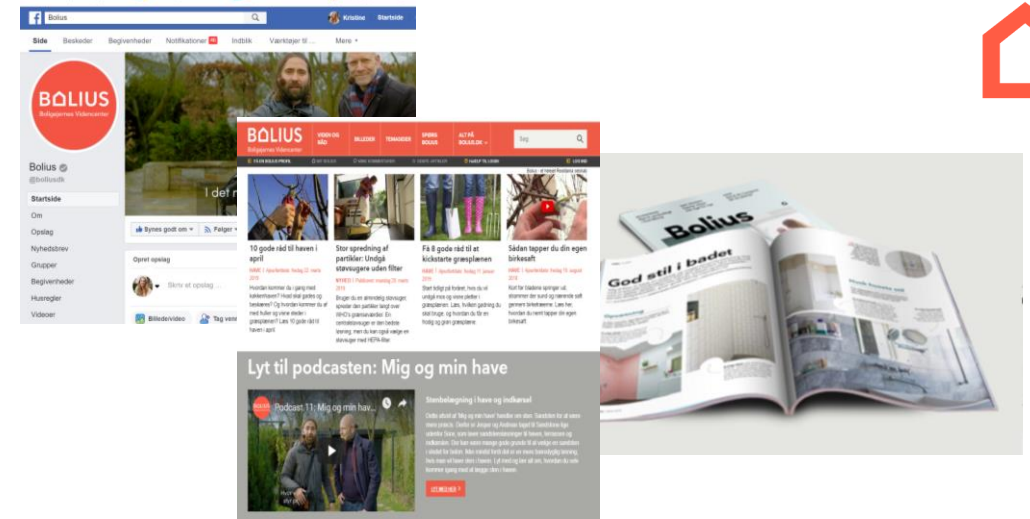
Bolius
Kristine Startside
Side Beskeder Begivenheder Notifikationer Indblik Værktøjer til ... Mere
BOLIUS
Boligejernes Videncenter
Bolius
@boliusdk
Startside
Om
Opslag
Nyhedsbrev
Grupper
Begivenheder
Husregler
Videoer
I det n
Synes godt om Følger
Opret opslag
Skriv et opslag ...
Billede/video Tag venner

BOLIUS
Boligejernes Videncenter
VIDEN OG RÅD
BILLEDER
TEMAGUIDER
SPØRG BOLIUS
ALT FRA BOLIUS.DK
Søg
10 gode råd til haven i april
Hvordan kommer du i gang med køkkenhaven? Hvad skal gødes og beskæres? Og hvordan kommer du af med frøer og vilde dyr i græsplænen? Læs 10 gode råd til haven i april
Stor spredning af partikler: Undgå støvsugere uden filter
Brugen du en almindelig støvsuger spreder den partikler langt over WHO's grænseværdier.
Få 8 gode råd til at kickstarte græsplænen
Sådan tapper du din egen birkesaft
Lyt til podcasten: Mig og min have
Podcast 11: Mig og min hav...
Stenbelægning i have og indkørsel
LYT NU

Bolius
God stil i badet